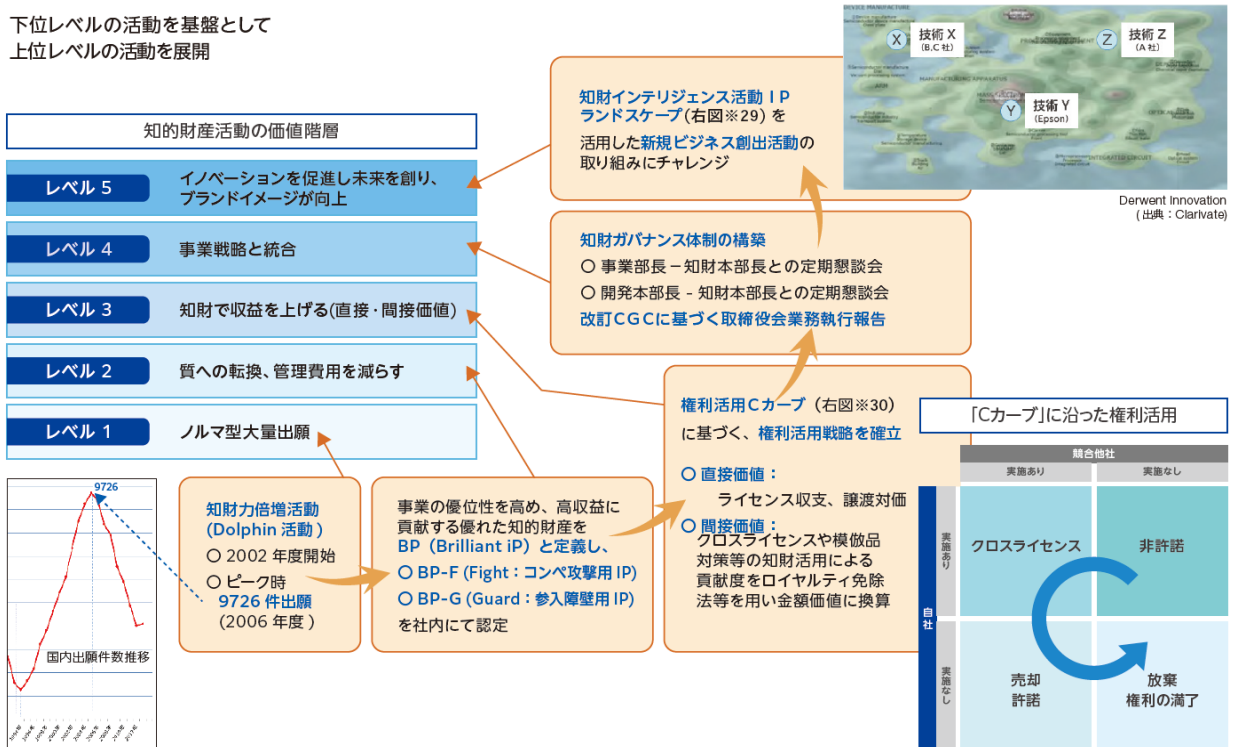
下位レベルの活動を基盤として
上位レベルの活動を展開

知的財産活動の価値階層

レベル 5　イノベーションを促進し未来を創り、ブランドイメージが向上

レベル 4　事業戦略と統合

レベル 3　知財で収益を上げる(直接・間接価値)

レベル 2　質への転換、管理費用を減らす

レベル 1　ノルマ型大量出願

9726

国内出願件数推移

知財力倍増活動
(Dolphin 活動)
○ 2002 年度開始
○ ピーク時
9726 件出願
(2006 年度)

事業の優位性を高め、高収益に貢献する優れた知的財産を
BP (Brilliant iP) と定義し、
○ BP-F (Fight：コンペ攻撃用 IP)
○ BP-G (Guard：参入障壁用 IP)
を社内にて認定

権利活用Cカーブ (右図※30)
に基づく、権利活用戦略を確立

○ 直接価値：
ライセンス収支、譲渡対価
○ 間接価値：
クロスライセンスや模倣品対策等の知財活用による貢献度をロイヤルティ免除法等を用い金額価値に換算

知財ガバナンス体制の構築
○ 事業部長－知財本部長との定期懇談会
○ 開発本部長 - 知財本部長との定期懇談会
改訂CGCに基づく取締役会業務執行報告

知財インテリジェンス活動 IP ランドスケープ(右図※29) を
活用した新規ビジネス創出活動の取り組みにチャレンジ

X 技術 X (B,C 社)
Z 技術 Z (A 社)
Y 技術 Y (Epson)

Derwent Innovation
( 出典：Clarivate)

「Cカーブ」に沿った権利活用

| | | 競合他社 | |
|---|---|---|---|
| | | 実施あり | 実施なし |
| 自社 | 実施あり | クロスライセンス | 非許諾 |
| | 実施なし | 売却 許諾 | 放棄 権利の満了 |